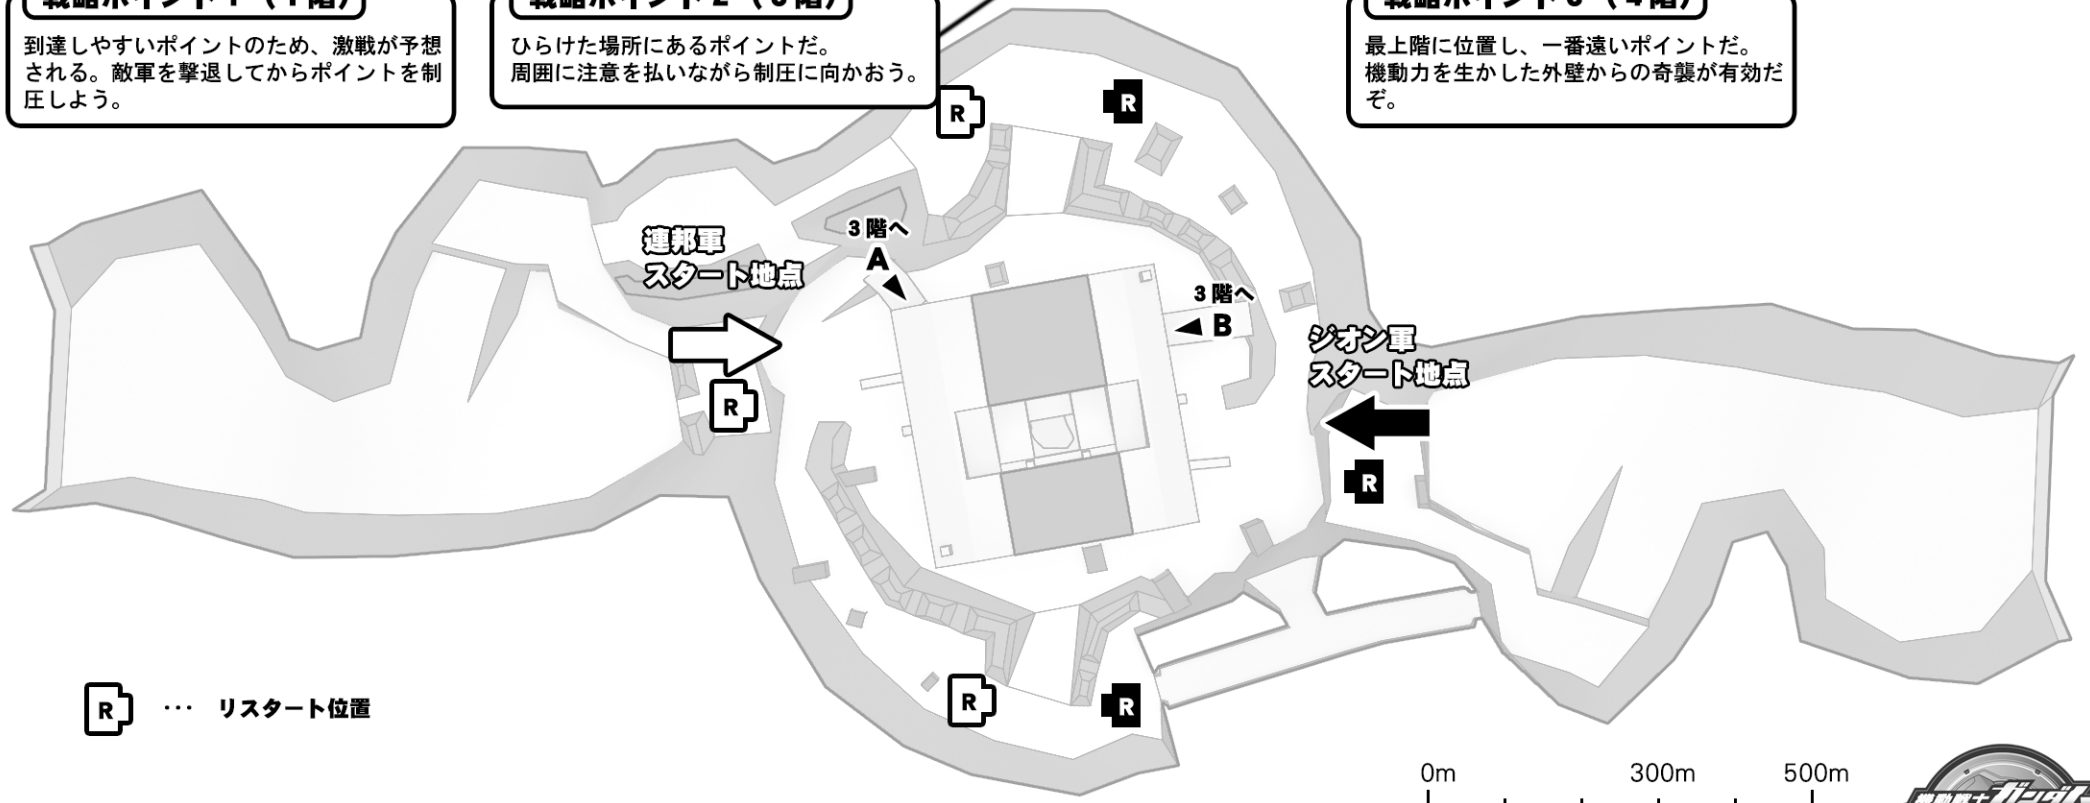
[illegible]

到達しやすいポイントのため、激戦が予想される。敵軍を撃退してからポイントを制圧しよう。

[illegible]

ひらけた場所にあるポイントだ。周囲に注意を払いながら制圧に向かおう。

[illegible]

最上階に位置し、一番遠いポイントだ。機動力を生かした外壁からの奇襲が有効だぞ。

R

R

連邦軍
スタート地点

3階へ
A

3階へ
B

ジオン軍
スタート地点

R

R

R

R

R

R ··· リスタート位置

0m 300m 500m

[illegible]